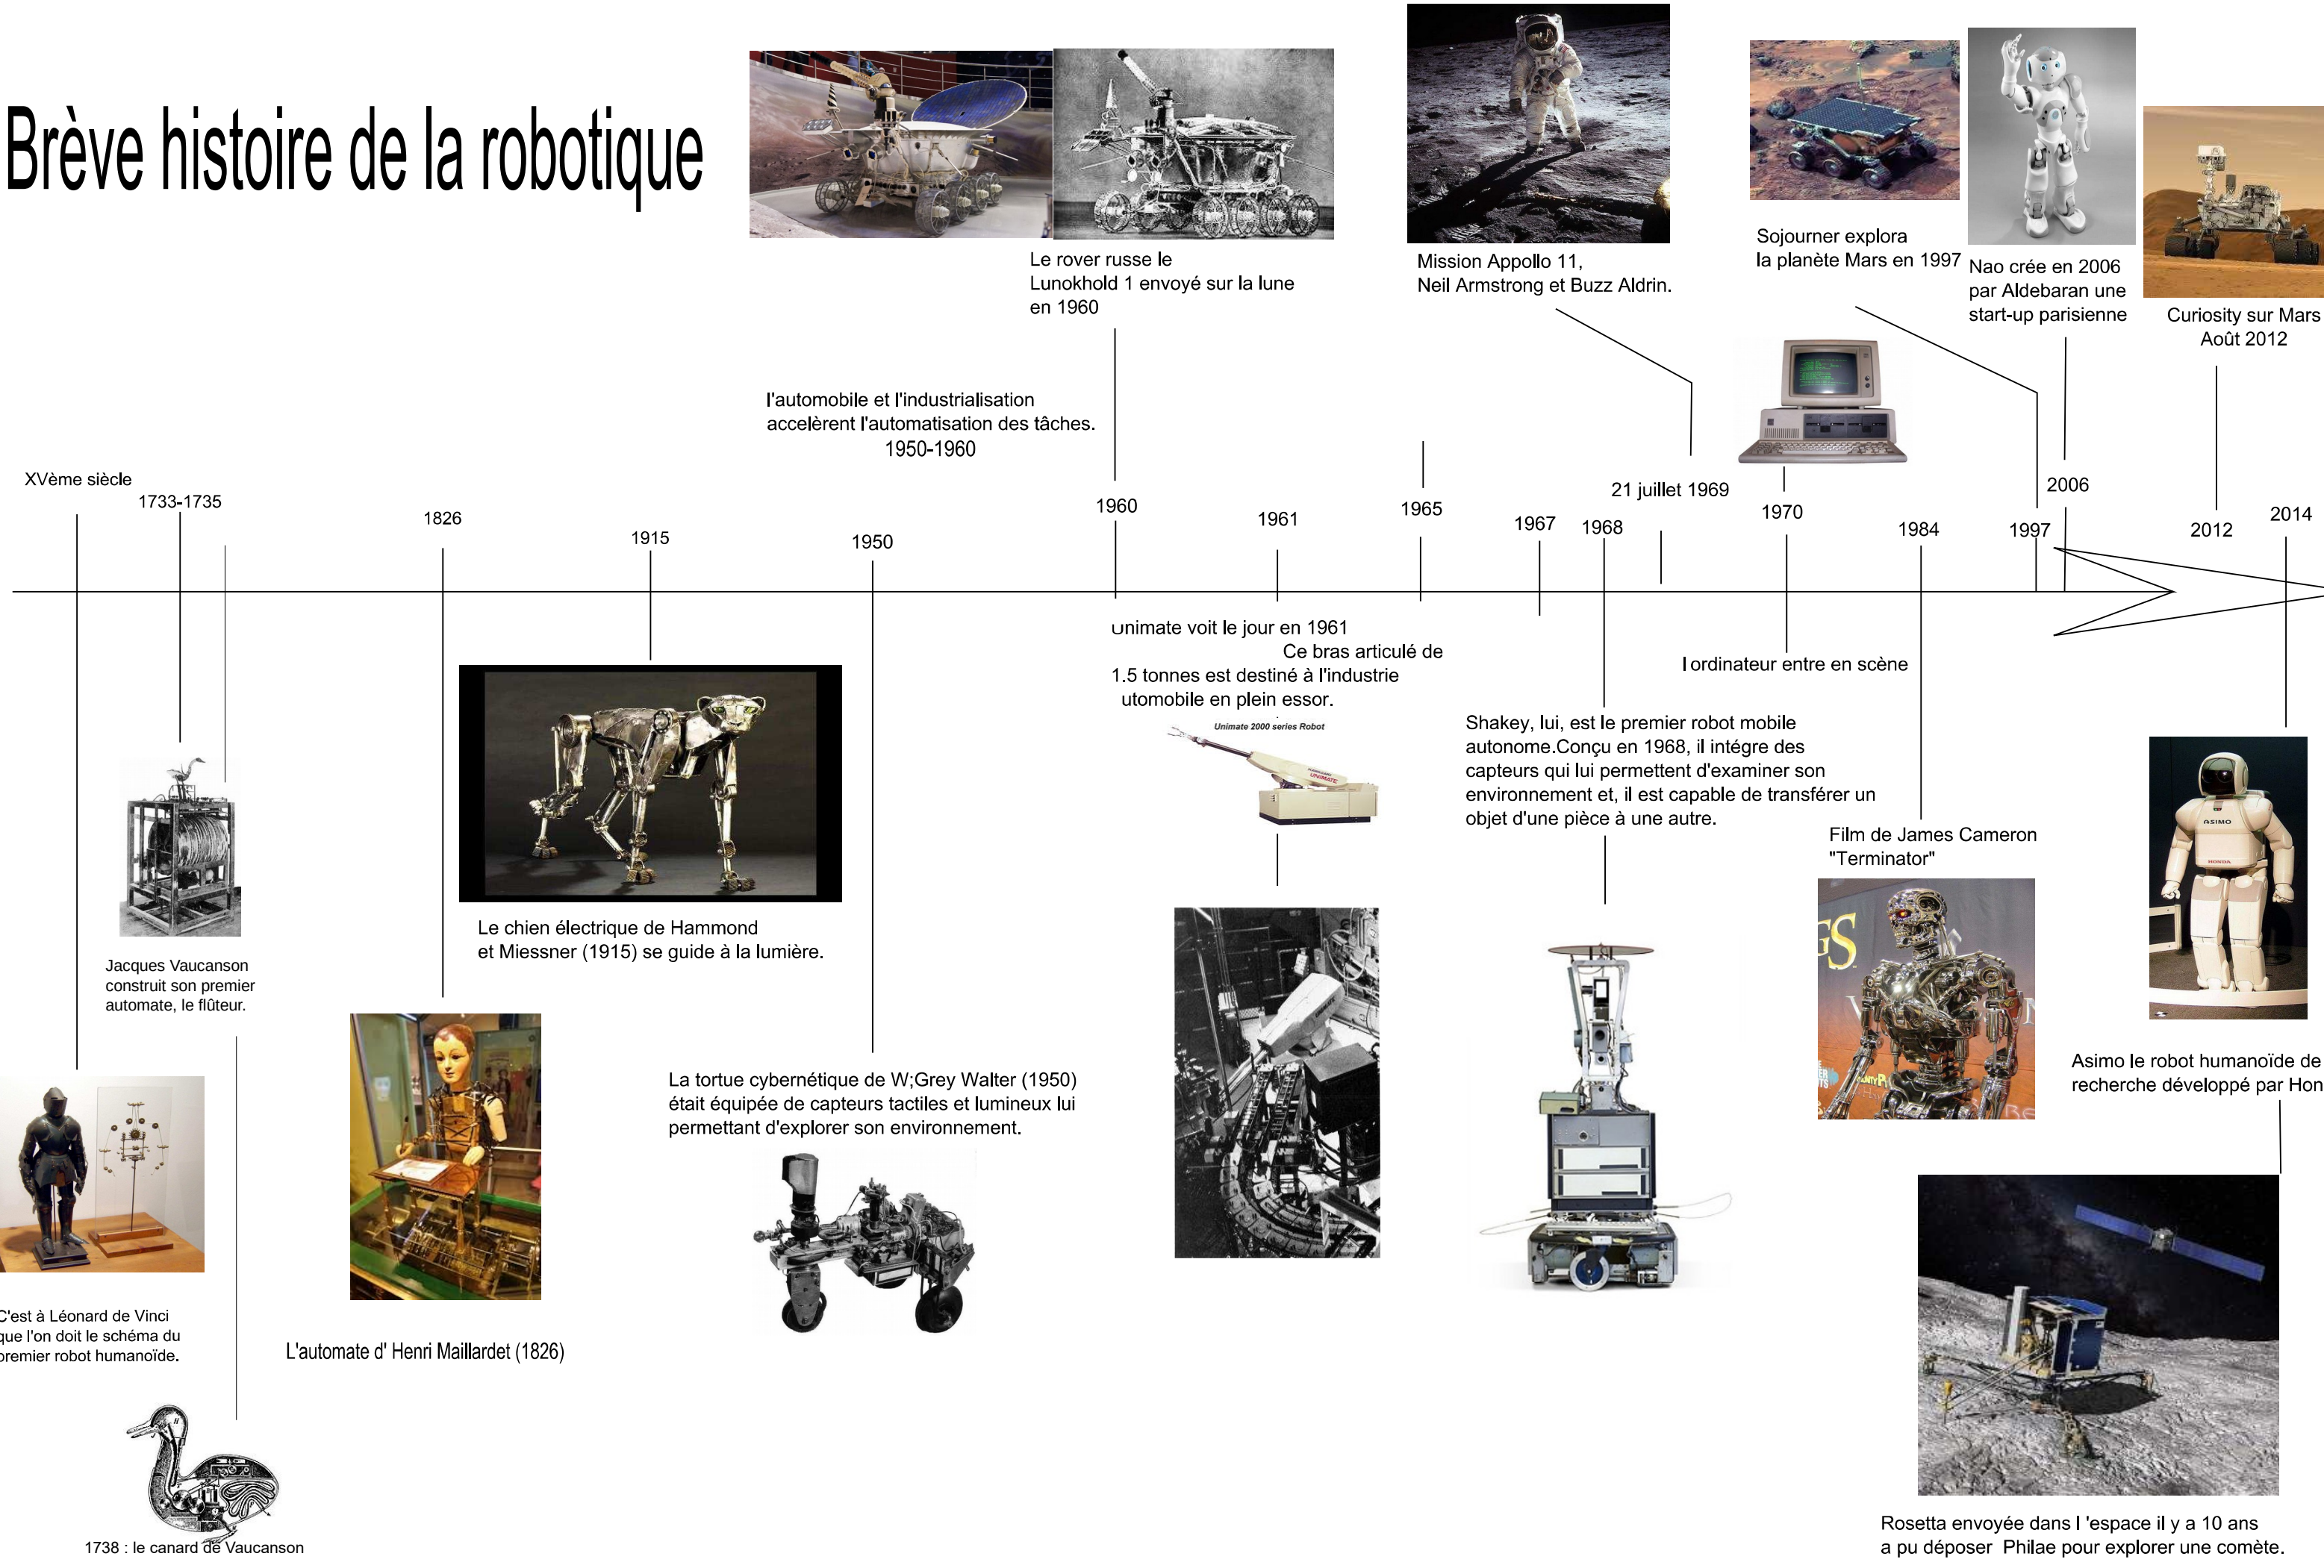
Brève histoire de la robotique

Le rover russe le Lunokhold 1 envoyé sur la lune en 1960

Mission Appollo 11, Neil Armstrong et Buzz Aldrin.

Sojourner explora la planète Mars en 1997

Nao crée en 2006 par Aldebaran une start-up parisienne

Curiosity sur Mars Août 2012

l'automobile et l'industrialisation accelèrent l'automatisation des tâches. 1950-1960

XVème siècle
1733-1735
1826
1915
1950
1960
1961
1965
1967
1968
21 juillet 1969
1970
1984
1997
2006
2012
2014

Unimate voit le jour en 1961 Ce bras articulé de 1.5 tonnes est destiné à l'industrie utomobile en plein essor.

Unimate 2000 series Robot

l ordinateur entre en scène

Shakey, lui, est le premier robot mobile autonome.Conçu en 1968, il intégre des capteurs qui lui permettent d'examiner son environnement et, il est capable de transférer un objet d'une pièce à une autre.

Film de James Cameron "Terminator"

Le chien électrique de Hammond et Miessner (1915) se guide à la lumière.

Jacques Vaucanson construit son premier automate, le flûteur.

Asimo le robot humanoïde de recherche développé par Hon

La tortue cybernétique de W;Grey Walter (1950) était équipée de capteurs tactiles et lumineux lui permettant d'explorer son environnement.

C'est à Léonard de Vinci que l'on doit le schéma du premier robot humanoïde.

L'automate d' Henri Maillardet (1826)

1738 : le canard de Vaucanson

Rosetta envoyée dans l 'espace il y a 10 ans a pu déposer Philae pour explorer une comète.